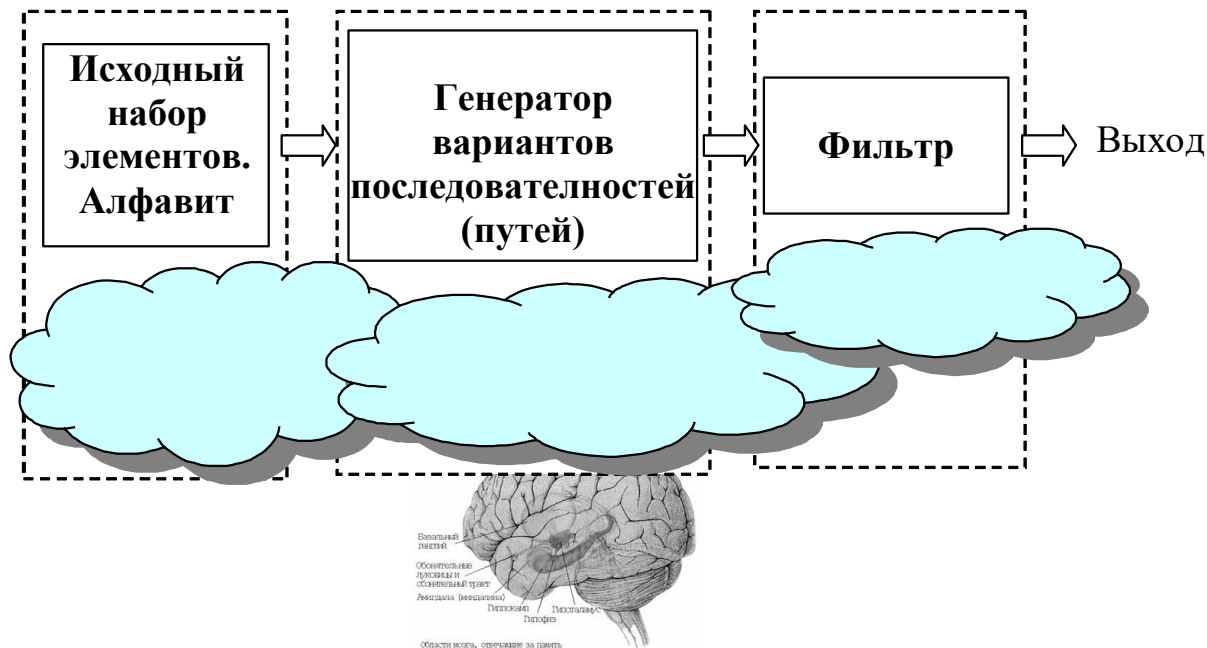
Исходный набор элементов. Алфавит

Генератор вариантов последовательностей (путей)

Фильтр

Выход

Базальный ганглий

Обонятельные луковицы и обонятельный тракт

Амигдала (миндалина)

Гиппокамп

Гипоталамус

Гипофиз

Области мозга, отвечающие за память